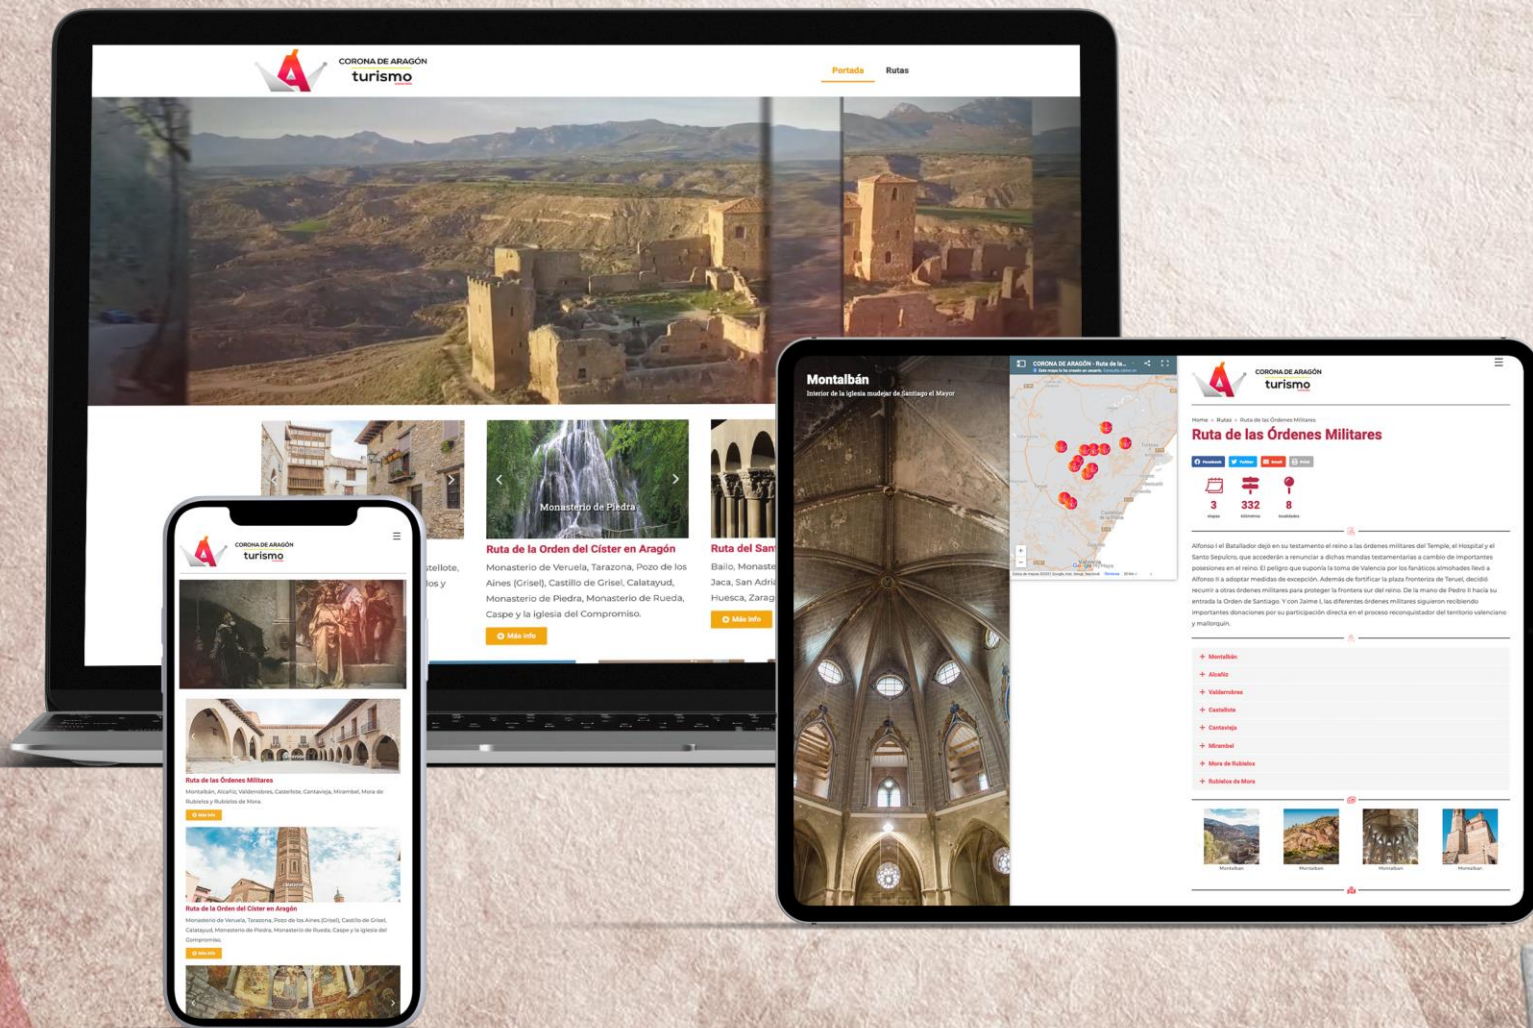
CORONA DE ARAGÓN
turismo

Portada Rutas

Monasterio de Piedra

Ruta de la Orden del Císter en Aragón
Monasterio de Veruela, Tarazona, Pozo de los Aines (Grisel), Castillo de Grisel, Calatayud, Monasterio de Piedra, Monasterio de Rueda, Caspe y la iglesia del Compromiso.
Más info

Ruta del San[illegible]
Bailo, Monaste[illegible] Jaca, San Adri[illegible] Huesca, Zarag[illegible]
Más info

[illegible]stellote, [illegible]los y

CORONA DE ARAGÓN
turismo

Ruta de las Órdenes Militares
Montalbán, Alcañiz, Valdeabrores, Castellote, Cantavieja, Mirambel, Mora de Rubielos y Rubielos de Mora
Más info

Ruta de la Orden del Císter en Aragón
Monasterio de Veruela, Tarazona, Pozo de los Aines (Grisel), Castillo de Grisel, Calatayud, Monasterio de Piedra, Monasterio de Rueda, Caspe y la iglesia del Compromiso.
Más info

Montalbán
Interior de la iglesia mudejar de Santiago el Mayor

CORONA DE ARAGÓN - Ruta de la...

CORONA DE ARAGÓN
turismo

Home » Rutas » Ruta de las Órdenes Militares
Ruta de las Órdenes Militares

Facebook Twitter Email Print

3 332 8

Alfonso I el Batallador dejó en su testamento el reino a las órdenes militares del Temple, el Hospital y el Santo Sepulcro, que accederán a renunciar a dichas mandas testamentarias a cambio de importantes posesiones en el reino. El peligro que suponía la toma de Valencia por los fanáticos almohades llevó a Alfonso II a adoptar medidas de excepción. Además de fortificar la plaza fronteriza de Teruel, decidió recurrir a otras órdenes militares para proteger la frontera sur del reino. De la mano de Pedro II hacia su entrada la Orden de Santiago. Y con Jaime I, las diferentes órdenes militares siguieron recibiendo importantes donaciones por su participación directa en el proceso reconquistador del territorio valenciano y mallorquín.

+ Montalbán
+ Alcañiz
+ Valdeabrores
+ Castellote
+ Cantavieja
+ Mirambel
+ Mora de Rubielos
+ Rubielos de Mora

Montalbán Montalbán Montalbán Montalbán